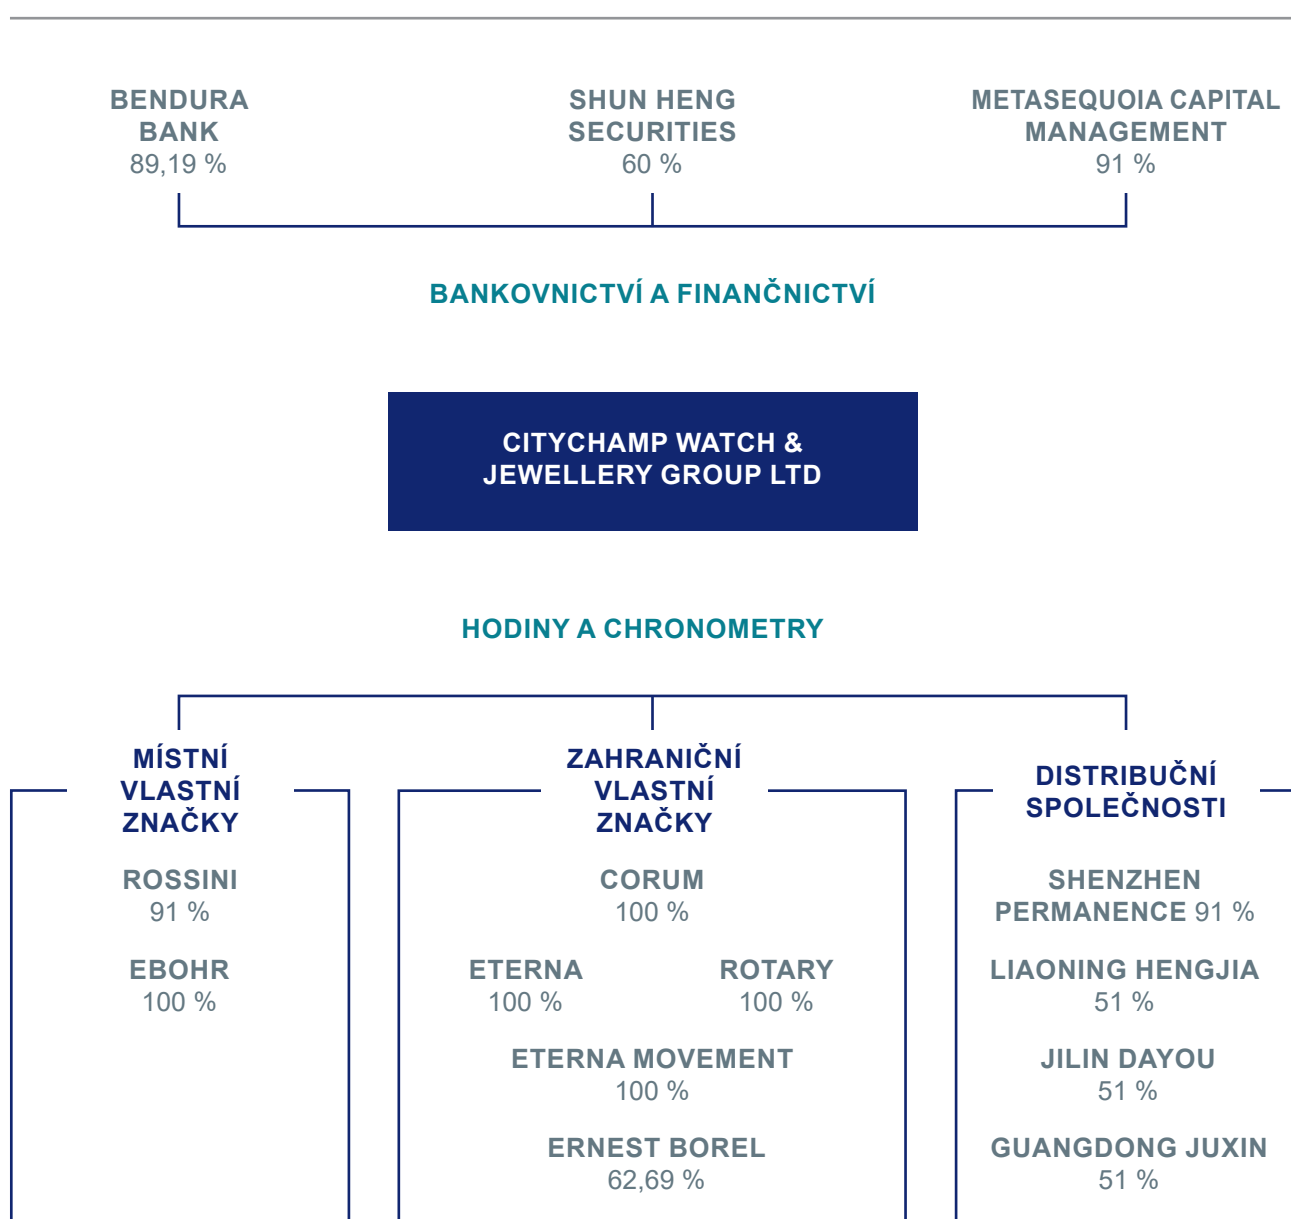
BENDURA BANK
89,19 %

SHUN HENG SECURITIES
60 %

METASEQUOIA CAPITAL MANAGEMENT
91 %

BANKOVNICTVÍ A FINANČNICTVÍ

CITYCHAMP WATCH & JEWELLERY GROUP LTD

HODINY A CHRONOMETRY

MÍSTNÍ VLASTNÍ ZNAČKY

ROSSINI
91 %

EBOHR
100 %

ZAHRANIČNÍ VLASTNÍ ZNAČKY

CORUM
100 %

ETERNA
100 %

ROTARY
100 %

ETERNA MOVEMENT
100 %

ERNEST BOREL
62,69 %

DISTRIBUČNÍ SPOLEČNOSTI

SHENZHEN PERMANENCE 91 %

LIAONING HENGJIA
51 %

JILIN DAYOU
51 %

GUANGDONG JUXIN
51 %